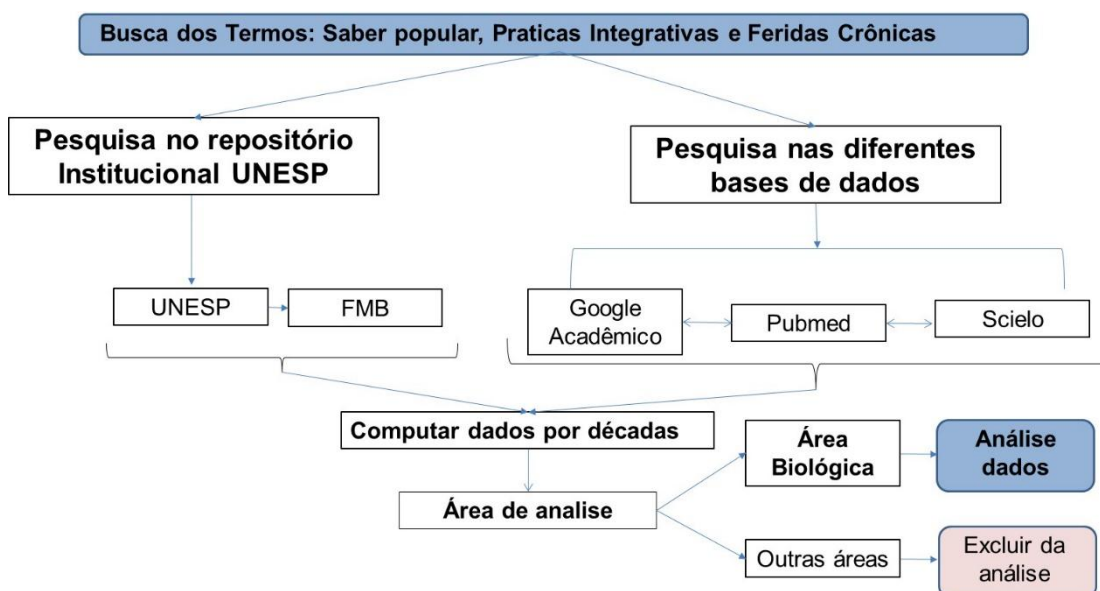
Busca dos Termos: Saber popular, Praticas Integrativas e Feridas Crônicas

Pesquisa no repositório Institucional UNESP

Pesquisa nas diferentes bases de dados

UNESP

FMB

Google Acadêmico

Pubmed

Scielo

Computar dados por décadas

Área de analise

Área Biológica

Análise dados

Outras áreas

Excluir da análise